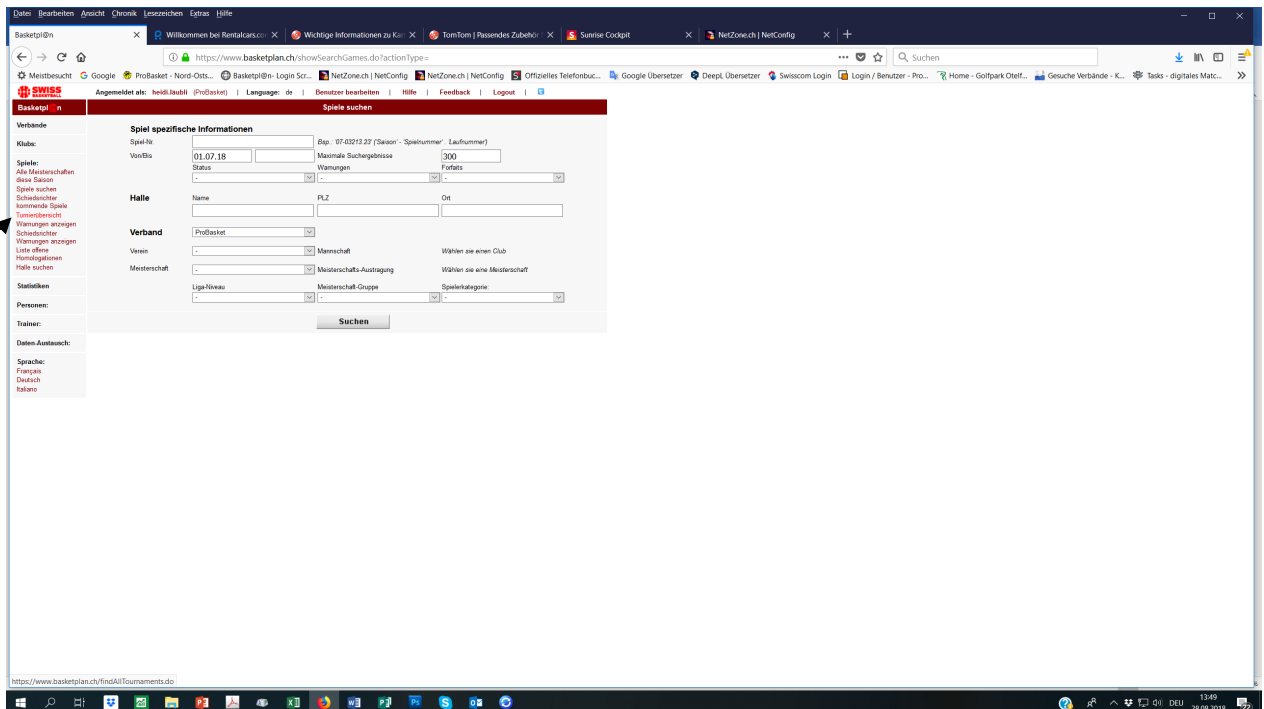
Datei Bearbeiten Ansicht Chronik Lesezeichen Extras Hilfe

Basketpl@n | Willkommen bei Rentalcars.co | Wichtige Informationen zu Kar | TomTom | Passendes Zubehör | Sunrise Cockpit | NetZone.ch | NetConfig

https://www.basketplan.ch/showSearchGames.do?actionType=

Suchen

Meistbesucht Google ProBasket - Nord-Osts... Basketpl@n- Login Scr... NetZone.ch | NetConfig NetZone.ch | NetConfig Offizielles Telefonbuc... Google Übersetzer DeepL Übersetzer Swisscom Login Login / Benutzer - Pro... Home - Golfpark Otelf... Gesuche Verbände - K... Tasks - digitales Matc...

SWISS BASKETBALL

Angemeldet als: heidi.läubli (ProBasket) | Language: de | Benutzer bearbeiten | Hilfe | Feedback | Logout |

Basketpl@n

Spiele suchen

Verbände

Klubs:

Spiele:
Alle Meisterschaften diese Saison
Spiele suchen
Schiedsrichter kommende Spiele
Turnierübersicht
Warnungen anzeigen
Schiedsrichter Warnungen anzeigen
Liste offene Homologationen
Halle suchen

Statistiken

Personen:

Trainer:

Daten-Austausch:

Sprache:
Français
Deutsch
Italiano

Spiel spezifische Informationen

Spiel-Nr. | Bsp.: '07-03213.23' ('Saison' - 'Spielnummer' . 'Laufnummer')

Von/Bis 01.07.18 | Maximale Suchergebnisse 300

Status - | Warnungen - | Forfaits -

Halle
Name | PLZ | Ort

Verband ProBasket

Verein - | Mannschaft | Wählen sie einen Club

Meisterschaft - | Meisterschafts-Austragung | Wählen sie eine Meisterschaft

Liga-Niveau - | Meisterschaft-Gruppe - | Spielerkategorie: -

Suchen

https://www.basketplan.ch/findAllTournaments.do

DEU 13:49 28.08.2018